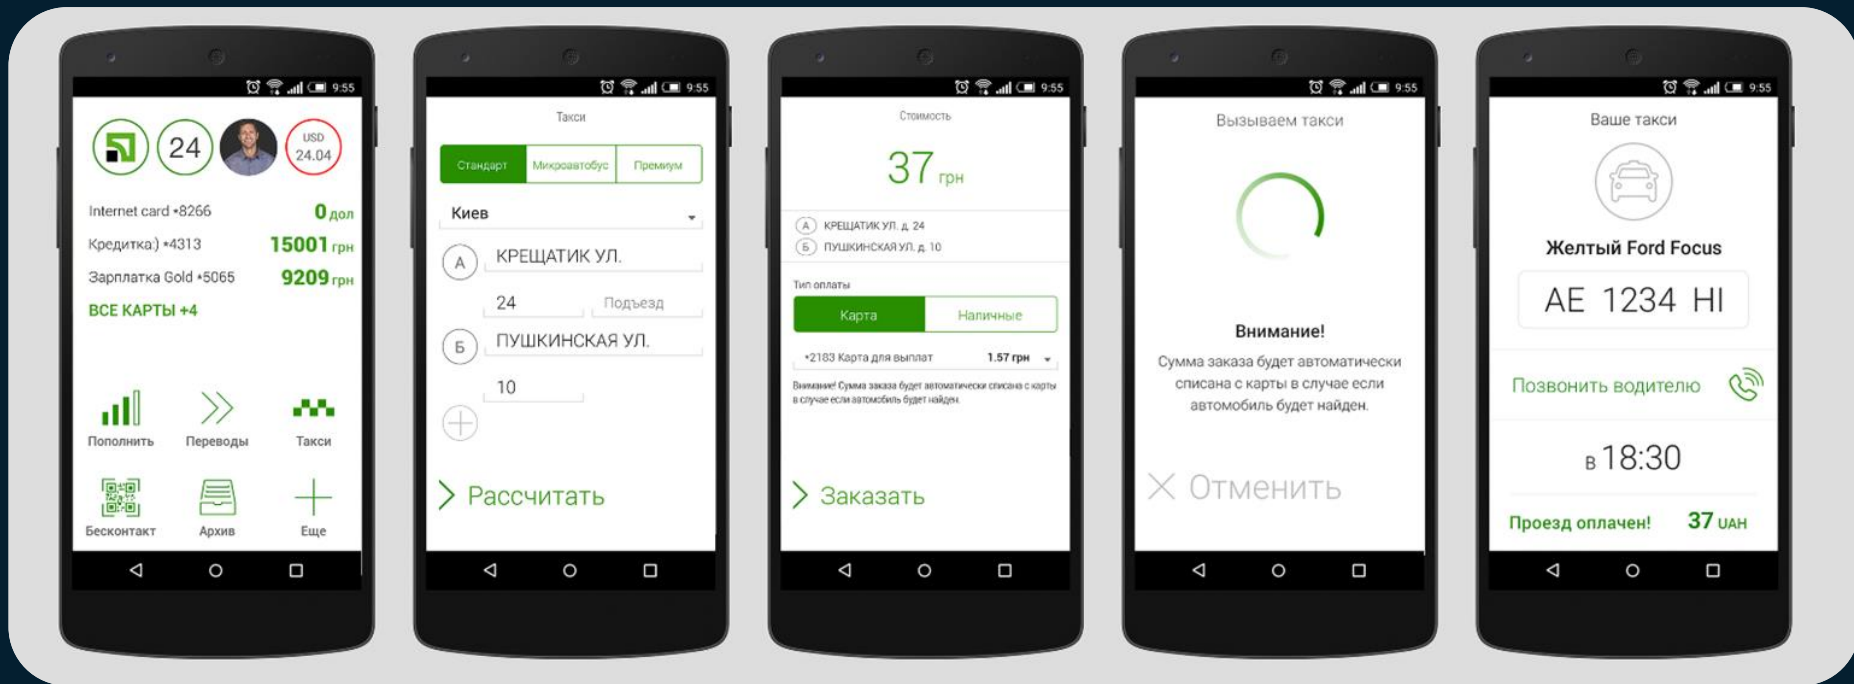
9:55

24

USD
24.04

Internet card •8266 0 дол
Кредитка) •4313 15001 грн
Зарплатка Gold •5065 9209 грн

ВСЕ КАРТЫ +4

Пополнить
Переводы
Такси
Бесконтакт
Архив
Еще

9:55

Такси

Стандарт | Микроавтобус | Премиум

Киев

А КРЕЩАТИК УЛ.
24 Подъезд
Б ПУШКИНСКАЯ УЛ.
10

Рассчитать

9:55

Стоимость

37 грн

А КРЕЩАТИК УЛ. д. 24
Б ПУШКИНСКАЯ УЛ. д. 10

Тип оплаты

Карта | Наличные

•2183 Карта для выплат 1.57 грн

Внимание! Сумма заказа будет автоматически списана с карты в случае если автомобиль будет найден.

Заказать

9:55

Вызываем такси

Внимание!

Сумма заказа будет автоматически списана с карты в случае если автомобиль будет найден.

Отменить

9:55

Ваше такси

Желтый Ford Focus

AE 1234 HI

Позвонить водителю

в 18:30

Проезд оплачен! 37 UAH